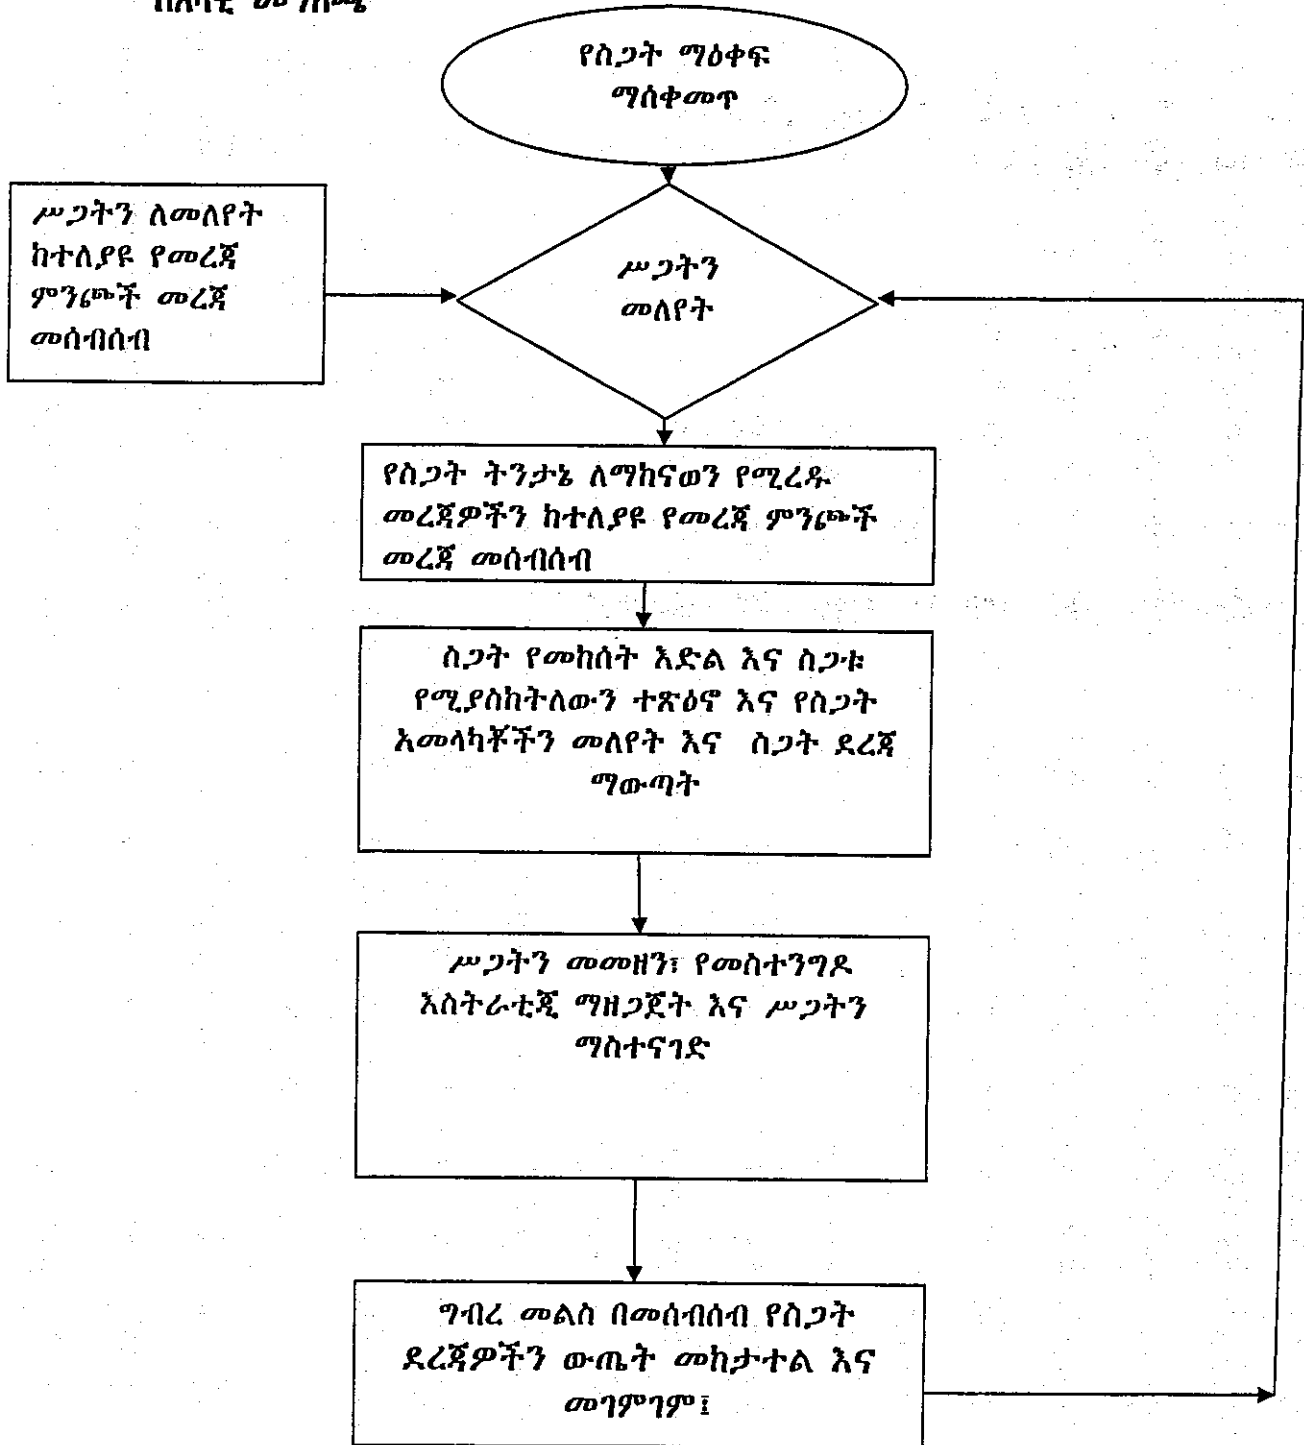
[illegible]

የስጋት ማዕቀፍ ማስቀመጥ

ሥጋትን ለመለየት ከተለያዩ የመረጃ ምንጮች መረጃ መሰብሰብ

ሥጋትን መለየት

የስጋት ትንታኔ ለማከናወን የሚረዱ መረጃዎችን ከተለያዩ የመረጃ ምንጮች መረጃ መሰብሰብ

ስጋት የመከሰት እድል እና ስጋቱ የሚያስከትለውን ተጽዕኖ እና የስጋት አመላካቾችን መለየት እና ስጋት ደረጃ ማውጣት

ሥጋትን መመዘን፣ የመስተንግዶ እስትራቲጂ ማዘጋጀት እና ሥጋትን ማስተናገድ

ግብረ መልስ በመሰብሰብ የስጋት ደረጃዎችን ውጤት መከታተል እና መገምገም፤